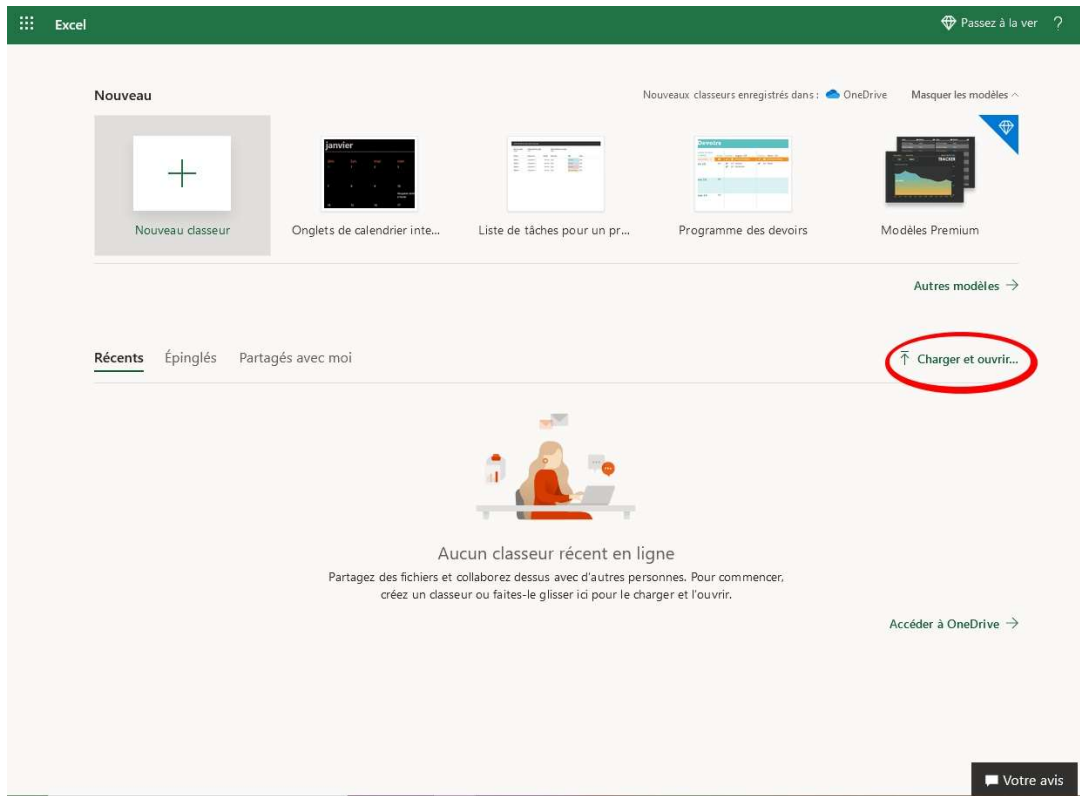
Excel

Passez à la ver ?

Nouveau

Nouveaux classeurs enregistrés dans : OneDrive

Masquer les modèles

Nouveau classeur

janvier

Onglets de calendrier inte...

Liste de tâches pour un pr...

Devoirs

Programme des devoirs

TRACKER

Modèles Premium

Autres modèles →

Récents Épinglés Partagés avec moi

Charger et ouvrir...

Aucun classeur récent en ligne

Partagez des fichiers et collaborez dessus avec d'autres personnes. Pour commencer, créez un classeur ou faites-le glisser ici pour le charger et l'ouvrir.

Accéder à OneDrive →

Votre avis